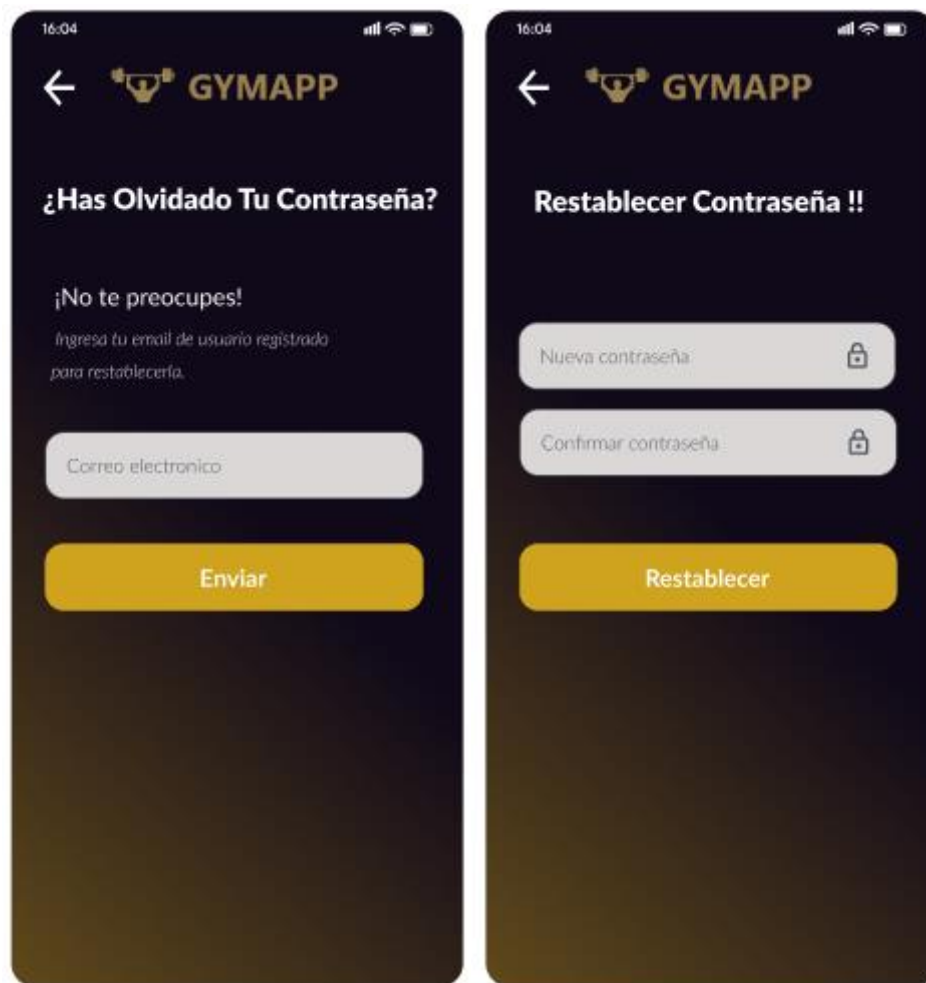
16:04

GYMAPP

¿Has Olvidado Tu Contraseña?

¡No te preocupes!

Ingresa tu email de usuario registrado para restablecerla.

Correo electronico

Enviar

16:04

GYMAPP

Restablecer Contraseña !!

Nueva contraseña

Confirmar contraseña

Restablecer